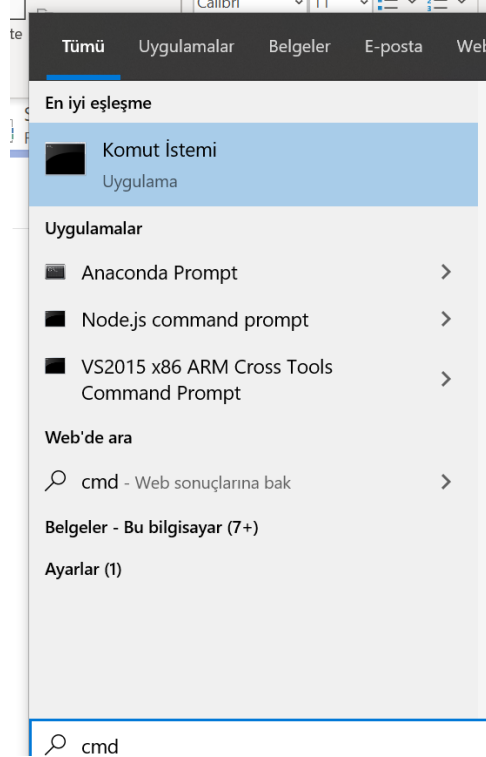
Calibri 11

Tümü Uygulamalar Belgeler E-posta Web

En iyi eşleşme

Komut İstemi
Uygulama

Uygulamalar

Anaconda Prompt

Node.js command prompt

VS2015 x86 ARM Cross Tools Command Prompt

Web'de ara

cmd - Web sonuçlarına bak

Belgeler - Bu bilgisayar (7+)

Ayarlar (1)

cmd